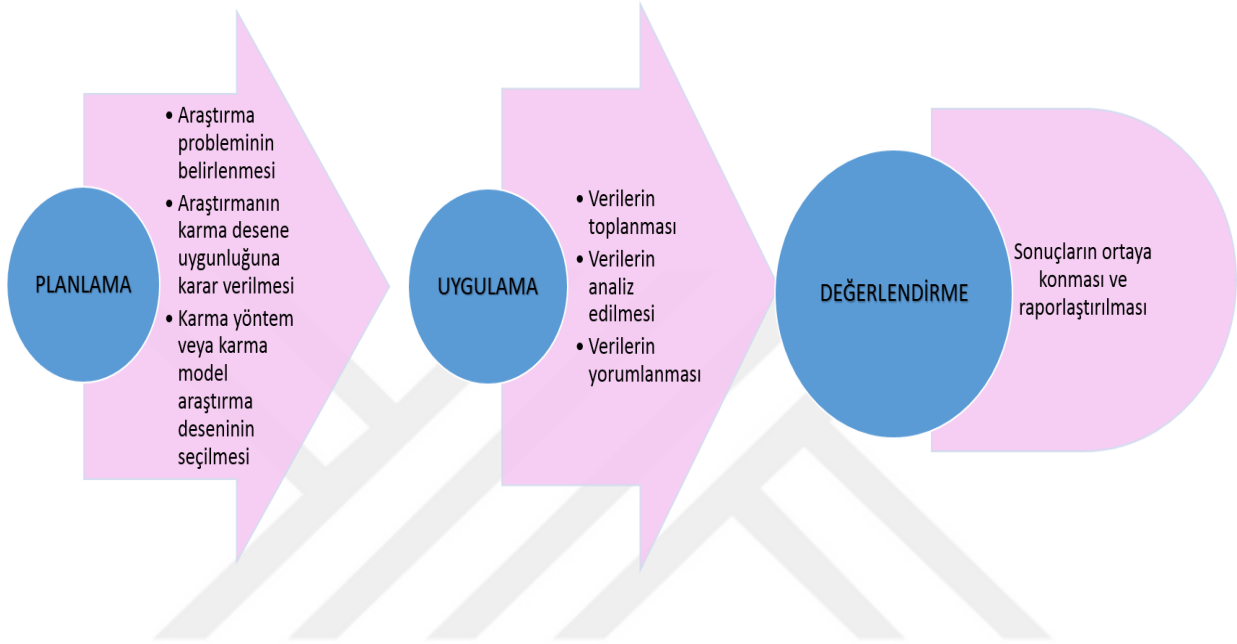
PLANLAMA

• Araştırma probleminin belirlenmesi
• Araştırmanın karma desene uygunluğuna karar verilmesi
• Karma yöntem veya karma model araştırma deseninin seçilmesi

UYGULAMA

• Verilerin toplanması
• Verilerin analiz edilmesi
• Verilerin yorumlanması

DEĞERLENDİRME

Sonuçların ortaya konması ve raporlaştırılması